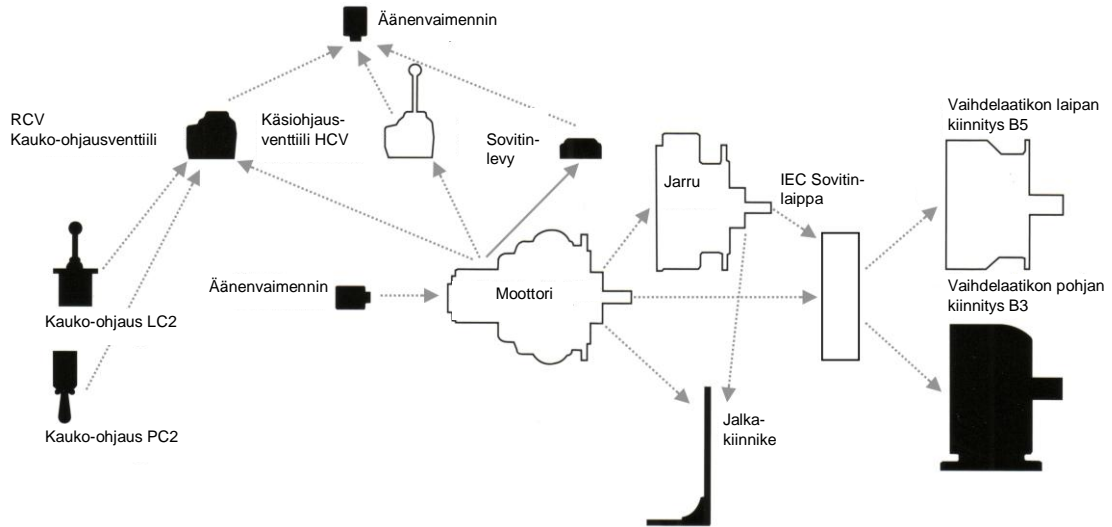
Äänenvaimennin

RCV
Kauko-ohjausventtiili

Käsiohjausventtiili HCV

Sovitinlevy

Jarru

IEC Sovitinlaippa

Vaihdelaatikon laipan kiinnitys B5

Äänenvaimennin

Moottori

Vaihdelaatikon pohjan kiinnitys B3

Kauko-ohjaus LC2

Kauko-ohjaus PC2

Jalkakiinnike